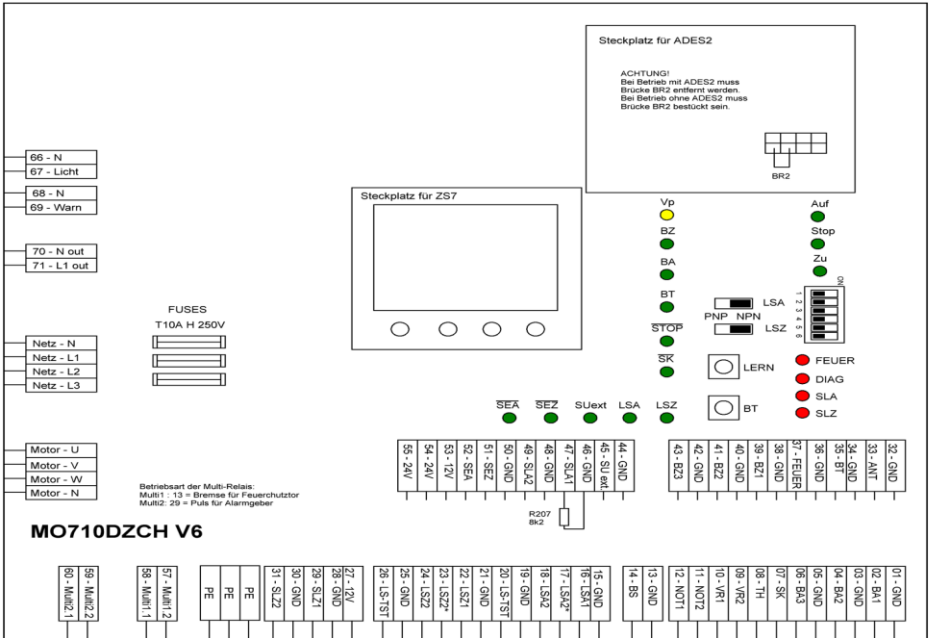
Steckplatz für ADES2

ACHTUNG!
Bei Betrieb mit ADES2 muss Brücke BR2 entfernt werden.
Bei Betrieb ohne ADES2 muss Brücke BR2 bestückt sein.

BR2

66 - N
67 - Licht

68 - N
69 - Warn

70 - N out
71 - L1 out

Steckplatz für ZS7

Vp
BZ
BA
BT
STOP
SK

Auf
Stop
Zu

ON
1 2 3 4 5 6

LSA
PNP NPN
LSZ

LERN
BT

FEUER
DIAG
SLA
SLZ

FUSES
T10A H 250V

Netz - N
Netz - L1
Netz - L2
Netz - L3

SEA SEZ SUext LSA LSZ

55 - 24V
54 - 24V
53 - 12V
52 - SEA
51 - SEZ
50 - GND
49 - SLA2
48 - GND
47 - SLA1
46 - GND
45 - SU ext
44 - GND

43 - BZ3
42 - GND
41 - BZ2
40 - GND
39 - BZ1
38 - GND
37 - FEUER
36 - GND
35 - BT
34 - GND
33 - ANT
32 - GND

R207
8k2

Motor - U
Motor - V
Motor - W
Motor - N

Betriebsart der Multi-Relais:
Multi1 : 13 = Bremse für Feuerchutztor
Multi2: 29 = Puls für Alarmgeber

MO710DZCH V6

60 - Multi2.1
59 - Multi2.2
58 - Multi1.1
57 - Multi1.2
PE
PE
PE
31 - SLZ2
30 - GND
29 - SLZ1
28 - GND
27 - 12V
26 - LS-TST
25 - GND
24 - LSZ2
23 - LSZ2*
22 - LSZ1
21 - GND
20 - LS-TST
19 - GND
18 - LSA2
17 - LSA2*
16 - LSA1
15 - GND
14 - BS
13 - GND
12 - NOT1
11 - NOT2
10 - VR1
09 - VR2
08 - TH
07 - SK
06 - BA3
05 - GND
04 - BA2
03 - GND
02 - BA1
01 - GND